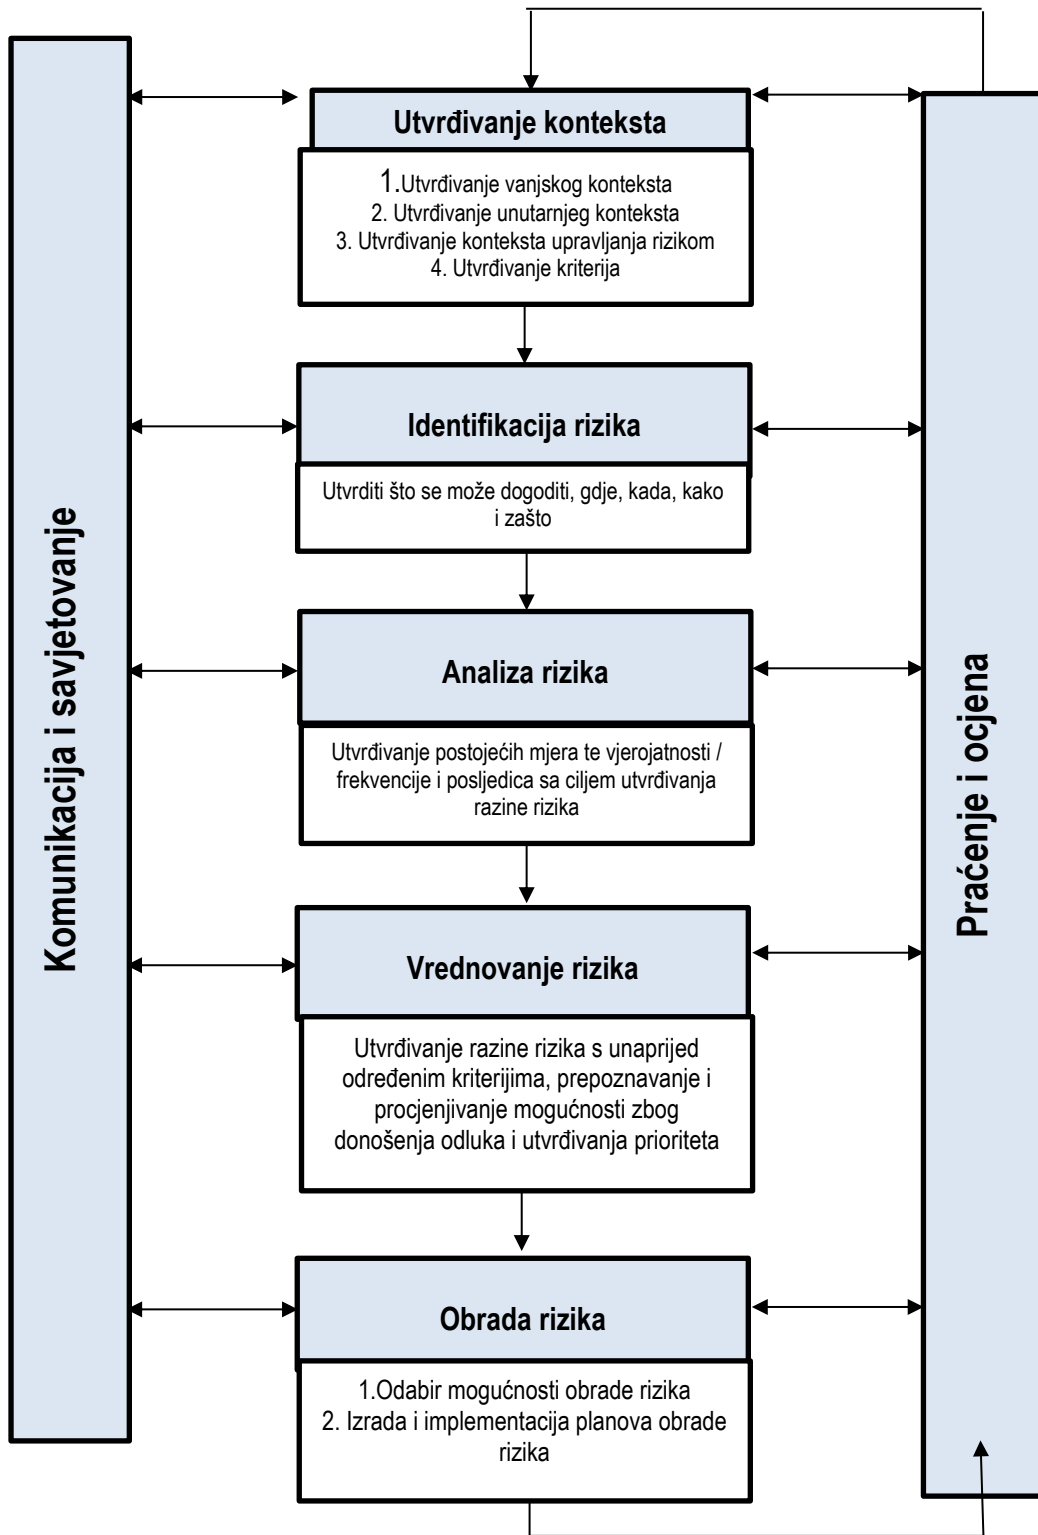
Komunikacija i savjetovanje

Utvrđivanje konteksta

1.Utvrđivanje vanjskog konteksta
2. Utvrđivanje unutarnjeg konteksta
3. Utvrđivanje konteksta upravljanja rizikom
4. Utvrđivanje kriterija

Identifikacija rizika

Utvrditi što se može dogoditi, gdje, kada, kako i zašto

Analiza rizika

Utvrđivanje postojećih mjera te vjerojatnosti / frekvencije i posljedica sa ciljem utvrđivanja razine rizika

Vrednovanje rizika

Utvrđivanje razine rizika s unaprijed određenim kriterijima, prepoznavanje i procjenjivanje mogućnosti zbog donošenja odluka i utvrđivanja prioriteta

Obrada rizika

1.Odabir mogućnosti obrade rizika
2. Izrada i implementacija planova obrade rizika

Praćenje i ocjena